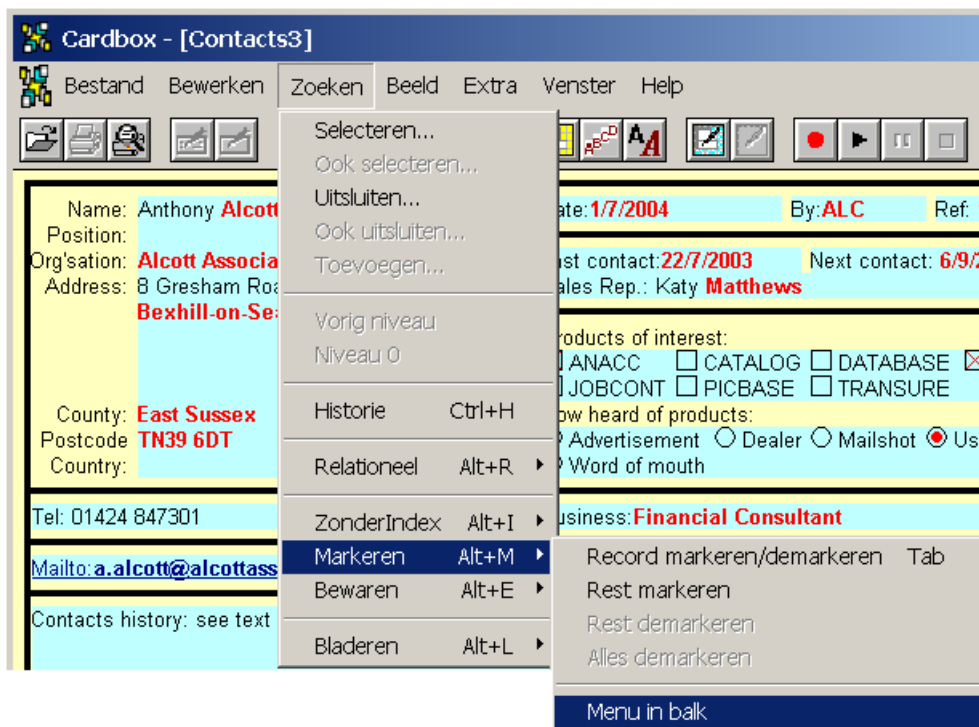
Cardbox - [Contacts3]

Bestand Bewerken Zoeken Beeld Extra Venster Help

Selecteren...
Ook selecteren...
Uitsluiten...
Ook uitsluiten...
Toevoegen...
Vorig niveau
Niveau 0
Historie Ctrl+H
Relationeel Alt+R
ZonderIndex Alt+I
Markeren Alt+M
Bewaren Alt+E
Bladeren Alt+L

Record markeren/demarkeren Tab
Rest markeren
Rest demarkeren
Alles demarkeren
Menu in balk

Name: Anthony Alcott
Position:
Org'sation: Alcott Associa
Address: 8 Gresham Roa
Bexhill-on-Se
County: East Sussex
Postcode TN39 6DT
Country:

ate:1/7/2004 By:ALC Ref:
st contact:22/7/2003 Next contact: 6/9/
ales Rep.: Katy Matthews
roducts of interest:
ANACC CATALOG DATABASE
JOBCONT PICBASE TRANSURE
ow heard of products:
Advertisement Dealer Mailshot Us
Word of mouth

Tel: 01424 847301
usiness:Financial Consultant
Mailto:a.alcott@alcottass
Contacts history: see text